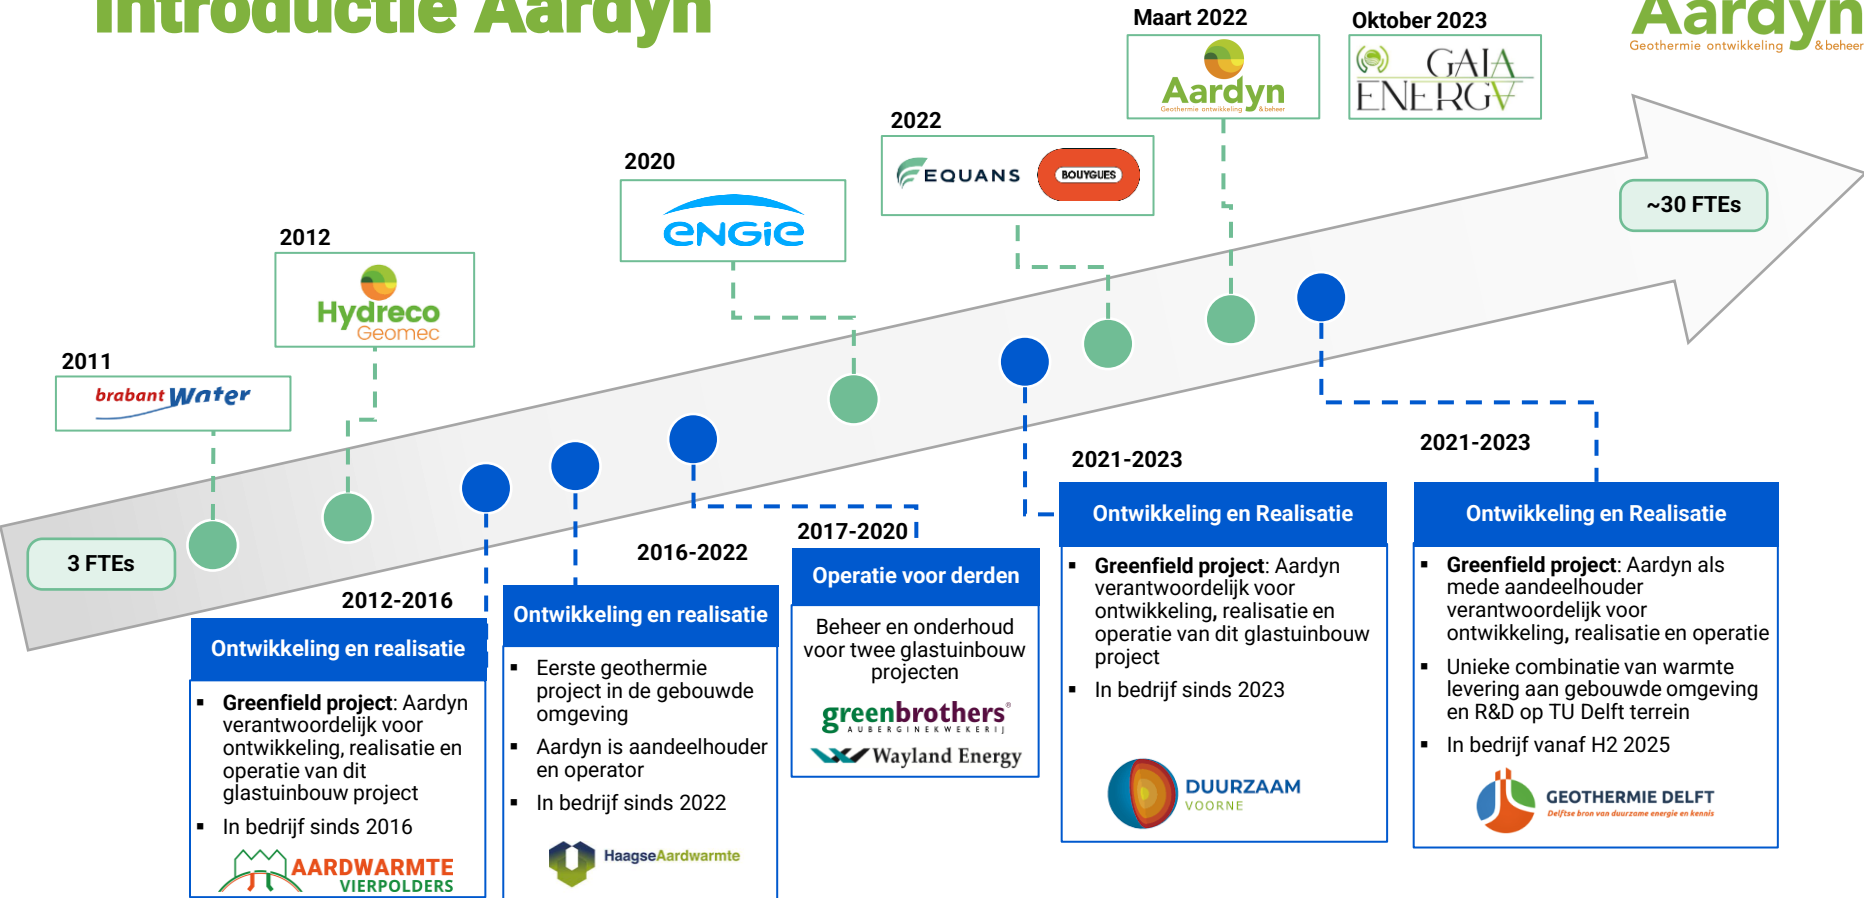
Introductie Aardyn

Aardyn
Geothermie ontwikkeling & beheer

Maart 2022
Aardyn
Geothermie ontwikkeling & beheer

Oktober 2023
GAIA ENERGY

2022
EQUANS BOUYGUES

2020
ENGIE

2012
Hydreco Geomec

2011
brabant Water

~30 FTEs

3 FTEs

2012-2016
Ontwikkeling en realisatie
- **Greenfield project**: Aardyn verantwoordelijk voor ontwikkeling, realisatie en operatie van dit glastuinbouw project
- In bedrijf sinds 2016

AARDWARMTE VIERPOLDERS

2016-2022
Ontwikkeling en realisatie
- Eerste geothermie project in de gebouwde omgeving
- Aardyn is aandeelhouder en operator
- In bedrijf sinds 2022

HaagseAardwarmte

2017-2020
Operatie voor derden
Beheer en onderhoud voor twee glastuinbouw projecten

greenbrothers® AUBERGINEKWEKERIJ
Wayland Energy

2021-2023
Ontwikkeling en Realisatie
- **Greenfield project**: Aardyn verantwoordelijk voor ontwikkeling, realisatie en operatie van dit glastuinbouw project
- In bedrijf sinds 2023

DUURZAAM VOORNE

2021-2023
Ontwikkeling en Realisatie
- **Greenfield project**: Aardyn als mede aandeelhouder verantwoordelijk voor ontwikkeling, realisatie en operatie
- Unieke combinatie van warmte levering aan gebouwde omgeving en R&D op TU Delft terrein
- In bedrijf vanaf H2 2025

GEOTHERMIE DELFT
Delftse bron van duurzame energie en kennis